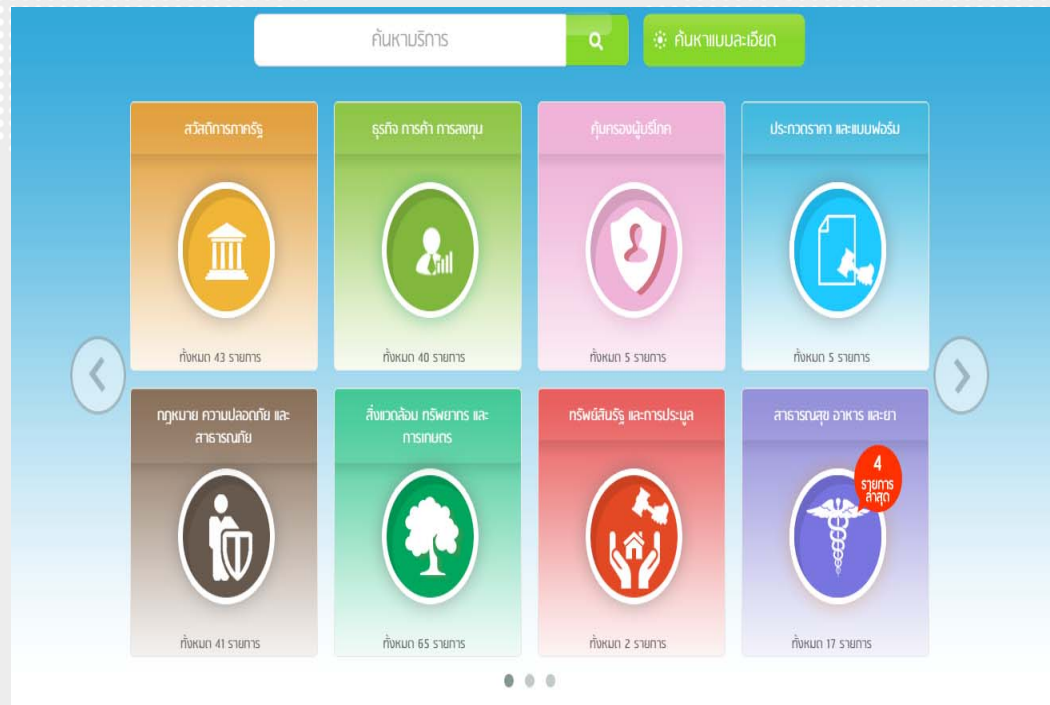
ค้นหาบริการ

ค้นหาแบบละเอียด

สวัสดิการภาครัฐ

ทั้งหมด 43 รายการ

ธุรกิจ การค้า การลงทุน

ทั้งหมด 40 รายการ

คุ้มครองผู้บริโภค

ทั้งหมด 5 รายการ

ประกวดราคา และแบบฟอร์ม

ทั้งหมด 5 รายการ

กฎหมาย ความปลอดภัย และสาธารณภัย

ทั้งหมด 41 รายการ

สิ่งแวดล้อม ทรัพยากร และการเกษตร

ทั้งหมด 65 รายการ

ทรัพย์สินรัฐ และการประมูล

ทั้งหมด 2 รายการ

สาธารณสุข อาหาร และยา

4 รายการ ล่าสุด

ทั้งหมด 17 รายการ